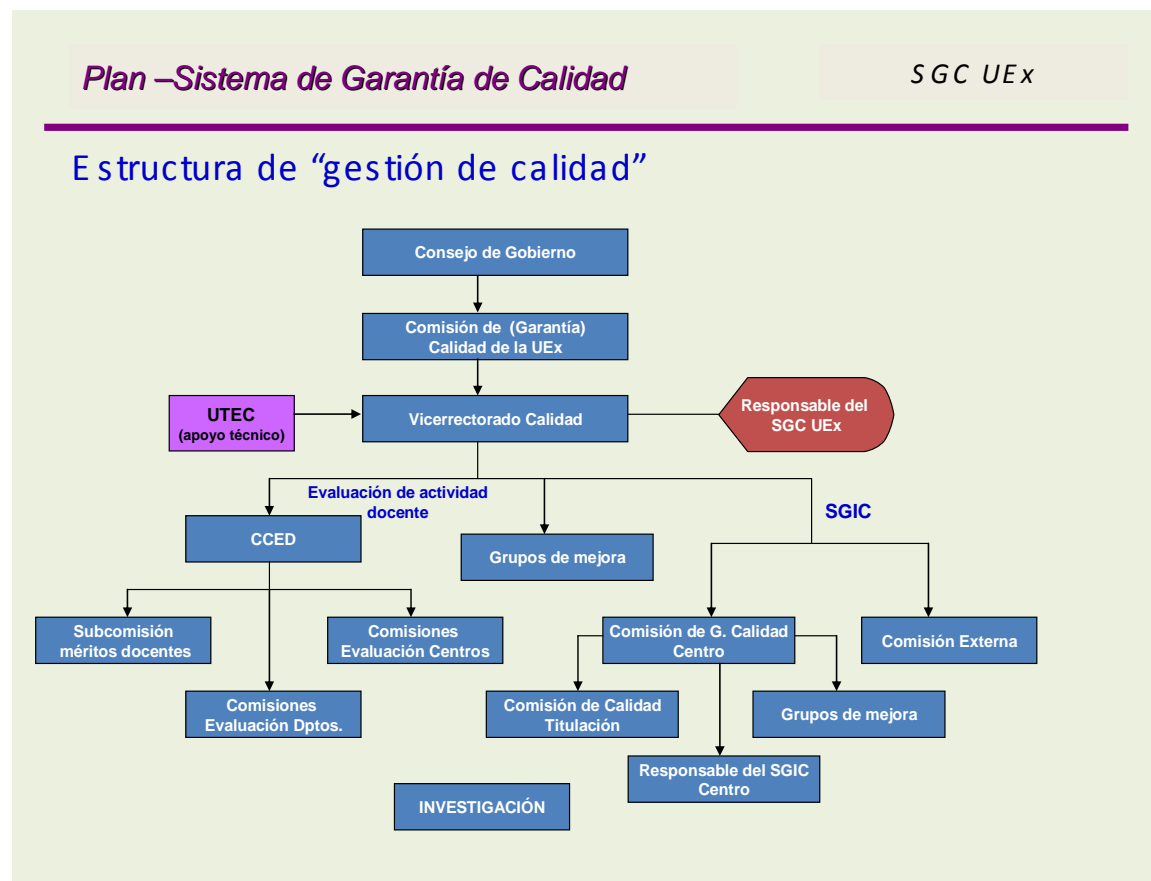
Plan –Sistema de Garantía de Calidad

SGC UEx

Estructura de "gestión de calidad"

Consejo de Gobierno

Comisión de (Garantía) Calidad de la UEx

UTEC (apoyo técnico)

Vicerrectorado Calidad

Responsable del SGC UEx

Evaluación de actividad docente

SGIC

CCED

Grupos de mejora

Subcomisión méritos docentes

Comisiones Evaluación Centros

Comisión de G. Calidad Centro

Comisión Externa

Comisiones Evaluación Dptos.

Comisión de Calidad Titulación

Grupos de mejora

Responsable del SGIC Centro

INVESTIGACIÓN